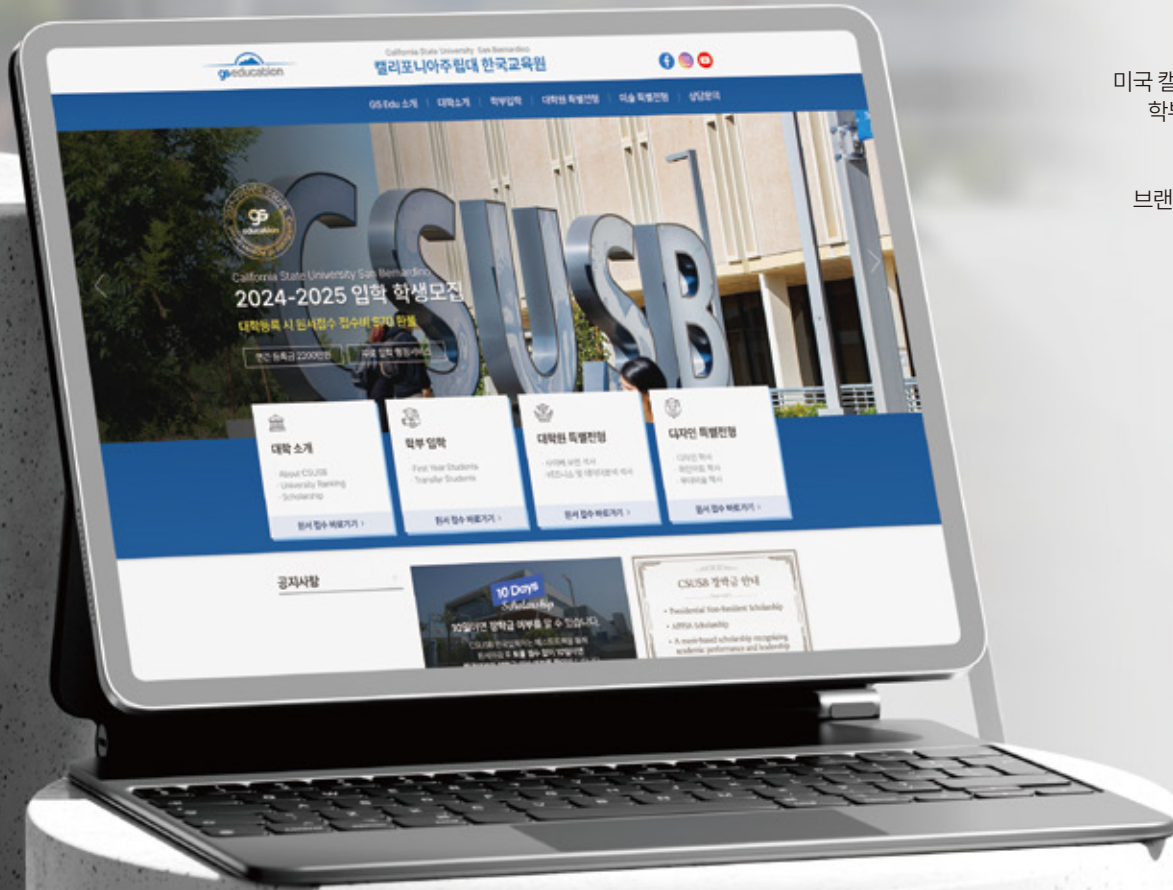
gseducation

California State University San Bernardino
캘리포니아주립대 한국교육원

GS Edu 소개 | 대학소개 | 학부입학 | 대학원 특별전형 | 미술 특별전형 | 상담문의

CSUSB

gs education

California State University San Bernardino
2024-2025 입학 학생모집
대학등록 시 원서접수 접수비 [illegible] 환불

연간 등록금 2200만원 | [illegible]

대학 소개
- About CSUSB
- University Ranking
- Scholarship
원서 접수 바로가기 >

학부 입학
- First Year Students
- Transfer Students
원서 접수 바로가기 >

대학원 특별전형
- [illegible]
- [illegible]
원서 접수 바로가기 >

디자인 특별전형
- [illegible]
- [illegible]
- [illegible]
원서 접수 바로가기 >

공지사항

10 Days
Scholarship
10일이면 장학금 여부를 알 수 있습니다.
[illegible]

CSUSB 장학금 안내
• Presidential Non-Resident Scholarship
• APPSA Scholarship
• A merit-based scholarship recognizing academic performance and leadership

미국 칼
학
브랜